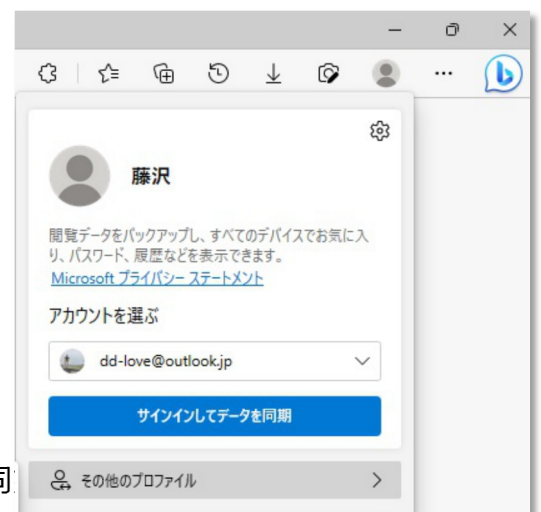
藤沢

閲覧データをバックアップし、すべてのデバイスでお気に入り、パスワード、履歴などを表示できます。
Microsoft プライバシー ステートメント

アカウントを選ぶ

dd-love@outlook.jp

サインインしてデータを同期

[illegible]

その他のプロファイル